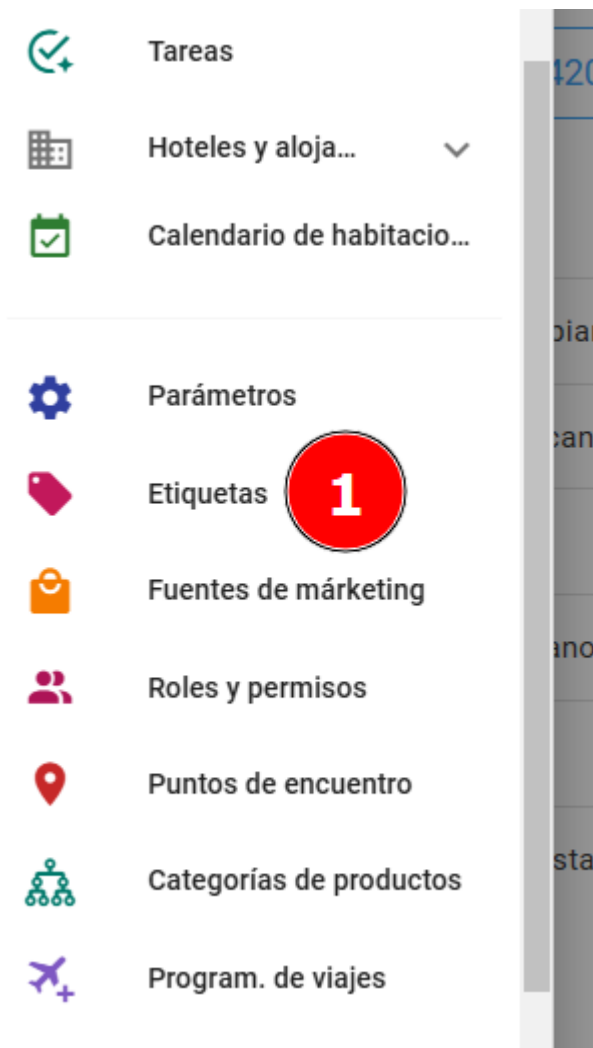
Tareas

Hoteles y aloja...

Calendario de habitacio...

Parámetros

Etiquetas

1

Fuentes de márketing

Roles y permisos

Puntos de encuentro

Categorías de productos

Program. de viajes

420

pia

can

ano

sta